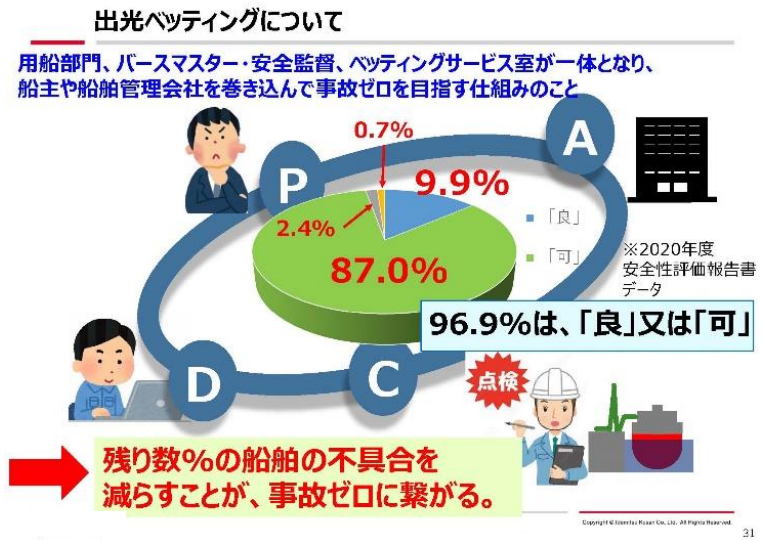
出光ベッティングについて

用船部門、バースマスター・安全監督、ベッティングサービス室が一体となり、船主や船舶管理会社を巻き込んで事故ゼロを目指す仕組みのこと

A

P

C

D

0.7%

9.9%

2.4%

87.0%

「良」

「可」

※2020年度
安全性評価報告書
データ

96.9%は、「良」又は「可」

点検

残り数%の船舶の不具合を
減らすことが、事故ゼロに繋がる。

Copyright © Idemitsu Kosan Co.,Ltd. All Rights Reserved.

31